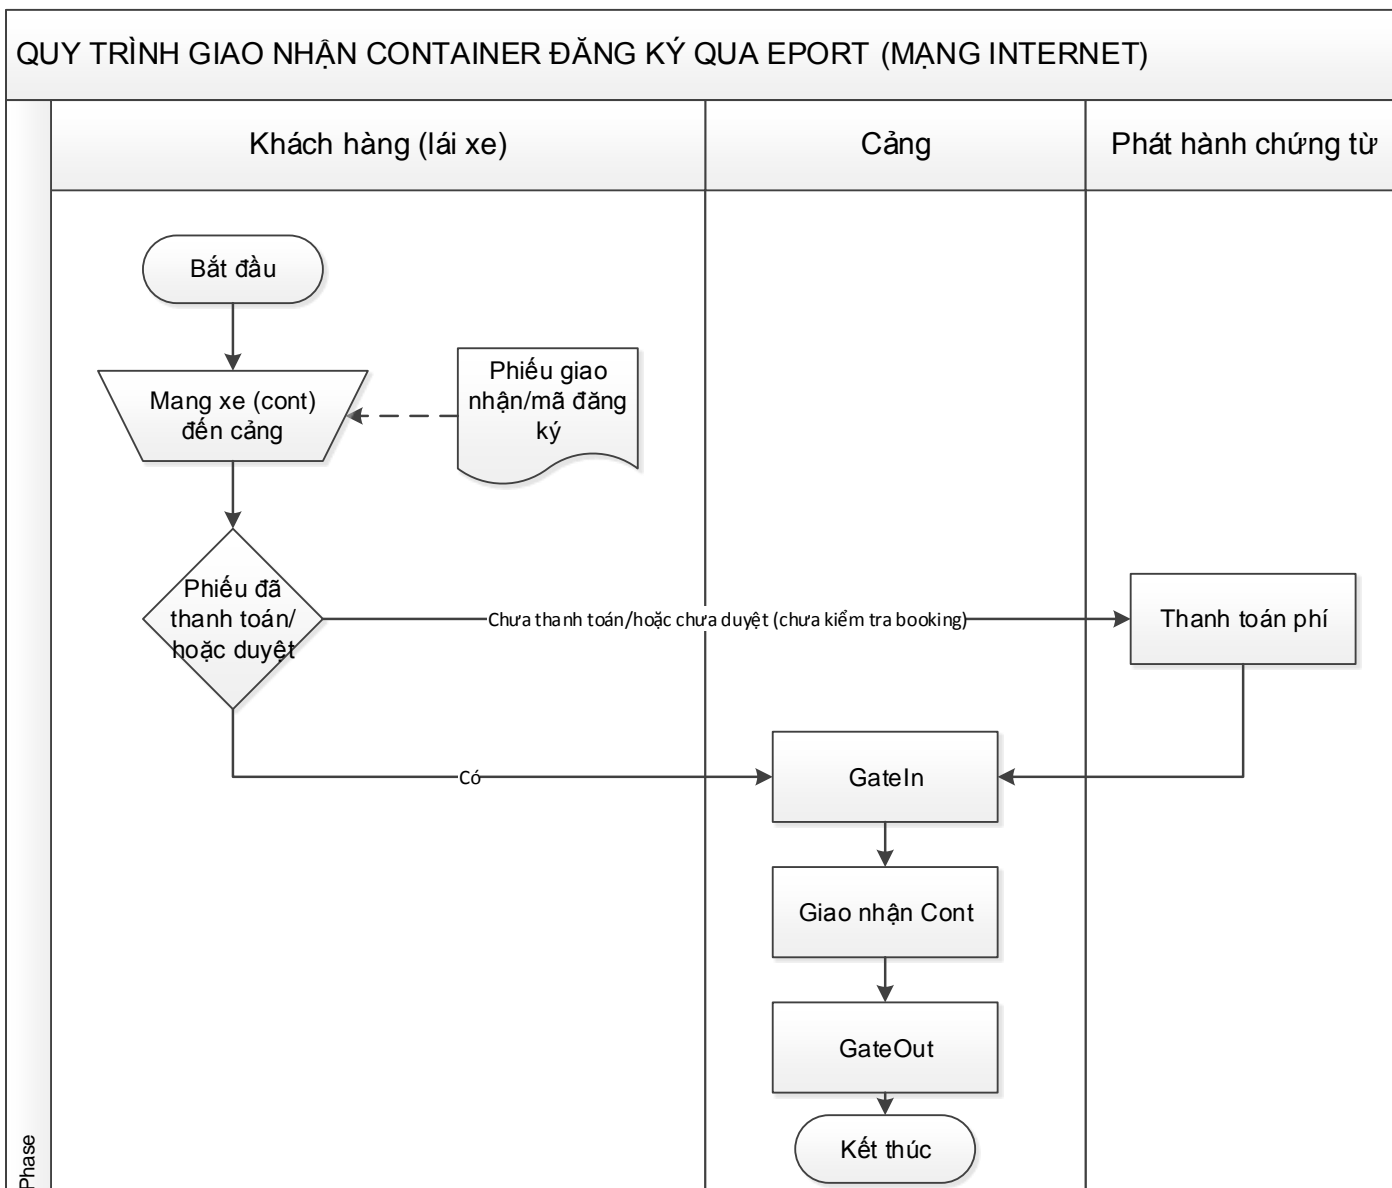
QUY TRÌNH GIAO NHẬN CONTAINER ĐĂNG KÝ QUA EPORT (MẠNG INTERNET)

Khách hàng (lái xe)

Cảng

Phát hành chứng từ

Bắt đầu

Mang xe (cont) đến cảng

Phiếu giao nhận/mã đăng ký

Phiếu đã thanh toán/ hoặc duyệt

Chưa thanh toán/hoặc chưa duyệt (chưa kiểm tra booking)

Thanh toán phí

Có

GateIn

Giao nhận Cont

GateOut

Kết thúc

Phase